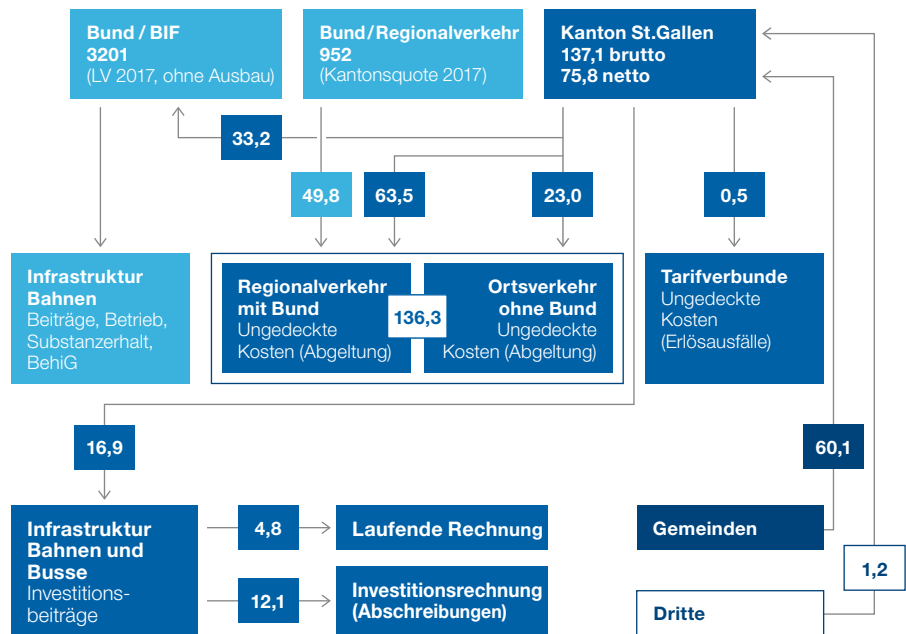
Bund / BIF
3201
(LV 2017, ohne Ausbau)

Bund / Regionalverkehr
952
(Kantonsquote 2017)

Kanton St.Gallen
137,1 brutto
75,8 netto

33,2

49,8

63,5

23,0

0,5

Infrastruktur Bahnen
Beiträge, Betrieb, Substanzerhalt, BehiG

Regionalverkehr mit Bund
Ungedeckte Kosten (Abgeltung)

136,3

Ortsverkehr ohne Bund
Ungedeckte Kosten (Abgeltung)

Tarifverbunde
Ungedeckte Kosten (Erlösausfälle)

16,9

60,1

Infrastruktur Bahnen und Busse
Investitionsbeiträge

4,8

Laufende Rechnung

12,1

Investitionsrechnung (Abschreibungen)

Gemeinden

1,2

Dritte